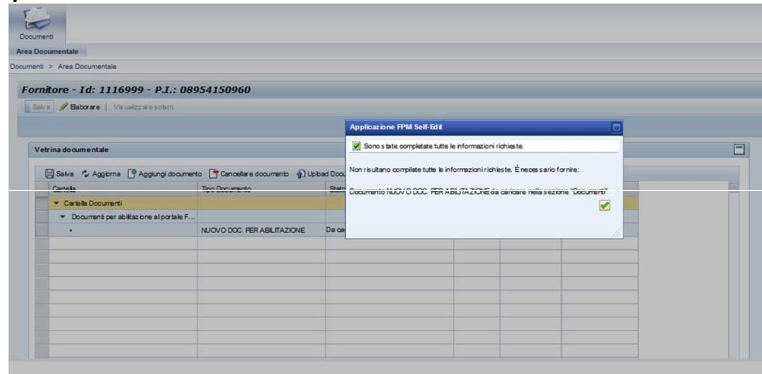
Documenti

Area Documentale

Documenti > Area Documentale

Fornitore - Id: 1116999 - P.I.: 08954150960

Salva Elaborare Visualizzare sistemi

Vetrina documentale

Salva Aggiorna Aggiungi documento Cancellare documento Upload Doc

| Cartella | Tipo Documento | Stato |
|---|---|---|
| Cartella Documenti | | |
| Documenti per abilitazione al portale F... | | |
| • | NUOVO DOC. PER ABILITAZIONE | Da ca |

Applicazione FPM Self-Edit

Sono state completate tutte le informazioni richieste.

Non risultano compilate tutte le informazioni richieste. È necessario fornire:

Documento NUOVO DOC. PER ABILITAZIONE da caricare nella sezione "Documenti"